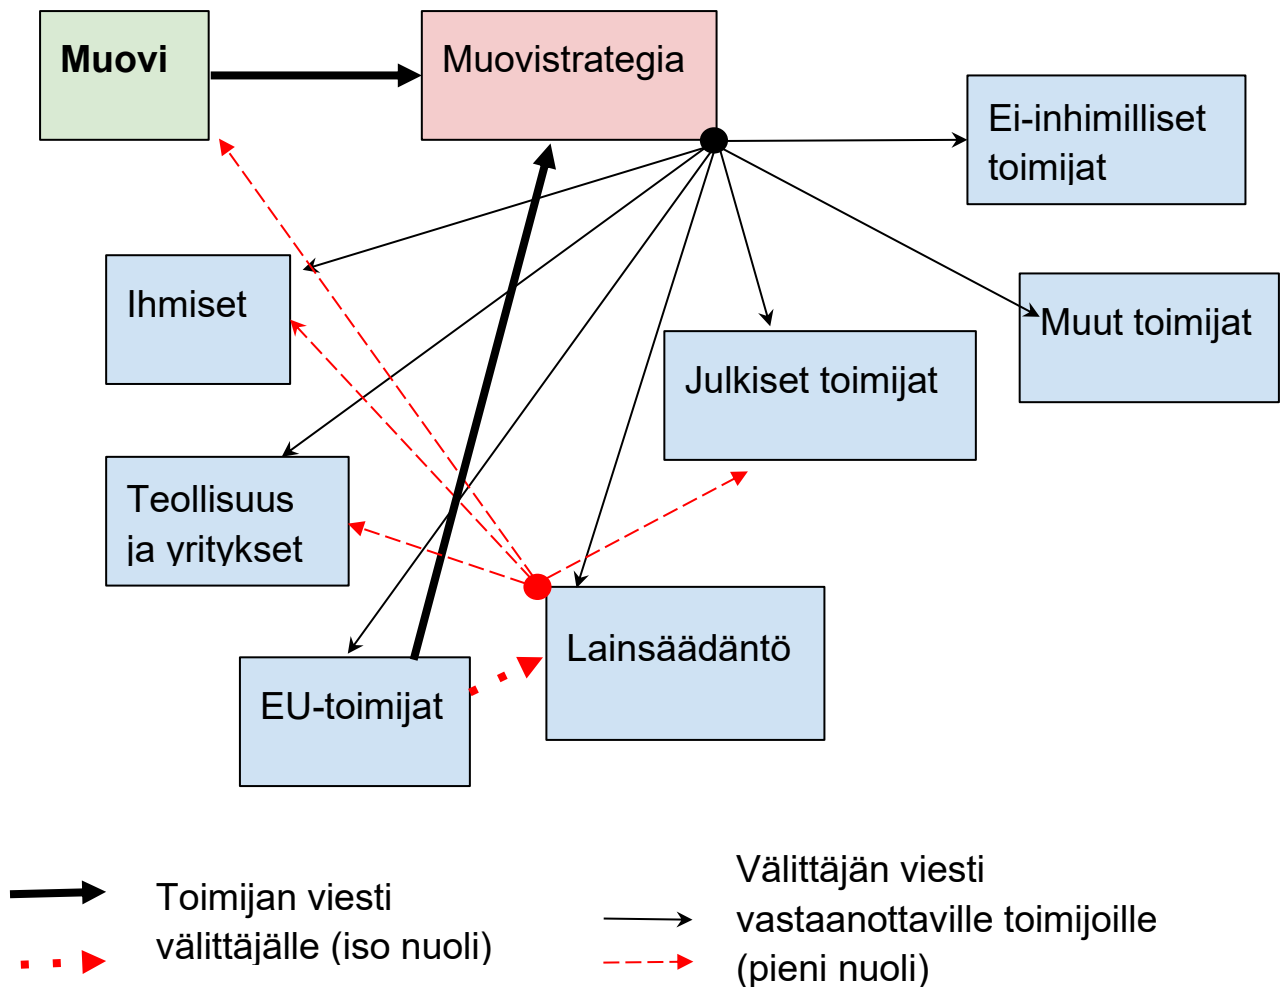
Muovi

Muovistrategia

Ei-inhimilliset toimijat

Ihmiset

Muut toimijat

Julkiset toimijat

Teollisuus ja yritykset

Lainsäädäntö

EU-toimijat

Toimijan viesti välittäjälle (iso nuoli)

Välittäjän viesti vastaanottaville toimijoille (pieni nuoli)